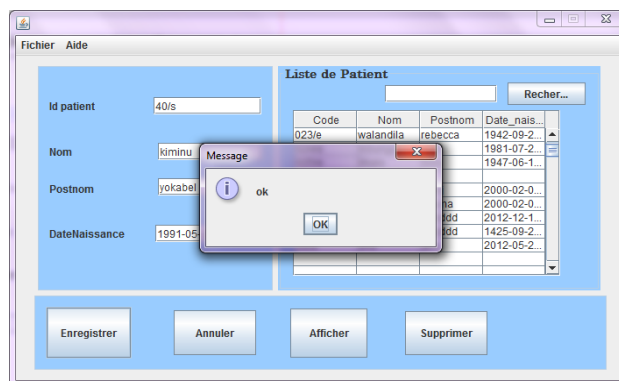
Fichier Aide

Id patient 40/s

Nom kiminu

Postnom yokabel

DateNaissance 1991-05

Liste de Patient

Recher...

| Code | Nom | Postnom | Date_nais... |
|---|---|---|---|
| 023/e | walandila | rebecca | 1942-09-2... |
| | | | 1981-07-2... |
| | | | 1947-06-1... |
| | | | |
| | | | 2000-02-0... |
| | | na | 2000-02-0... |
| | | ddd | 2012-12-1... |
| | | ddd | 1425-09-2... |
| | | | 2012-05-2... |

Message

ok

OK

Enregistrer Annuler Afficher Supprimer